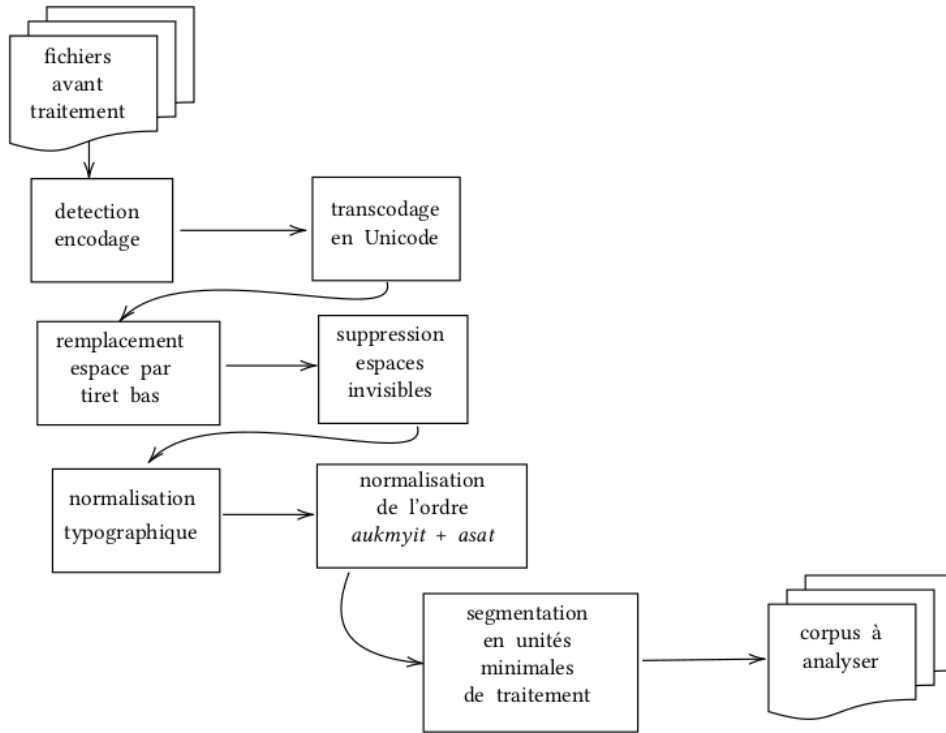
fichiers avant traitement

detection encodage

transcodage en Unicode

remplacement espace par tiret bas

suppression espaces invisibles

normalisation typographique

normalisation de l'ordre *aukmyit + asat*

segmentation en unités minimales de traitement

corpus à analyser